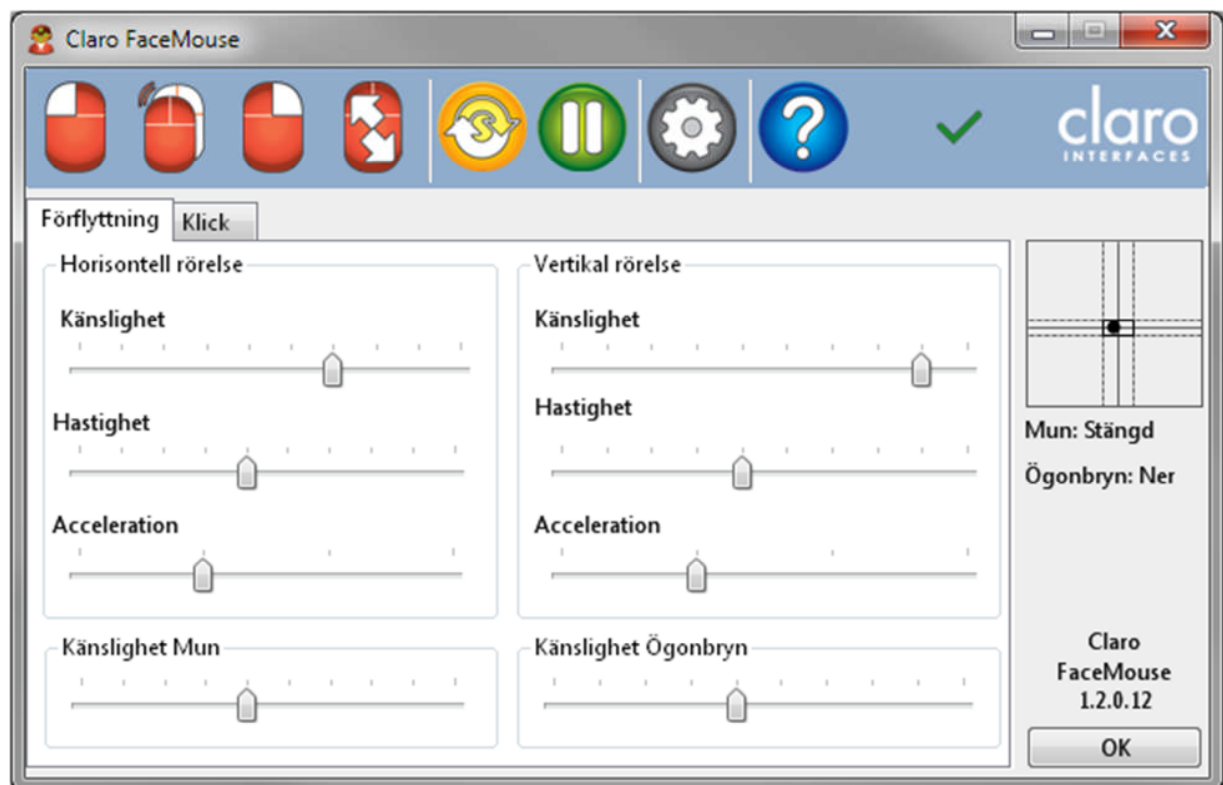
Claro FaceMouse

claro
INTERFACES

Förflyttning
Klick

Horisontell rörelse
Känslighet
Hastighet
Acceleration

Vertikal rörelse
Känslighet
Hastighet
Acceleration

Känslighet Mun

Känslighet Ögonbryn

Mun: Stängd
Ögonbryn: Ner

Claro
FaceMouse
1.2.0.12

OK